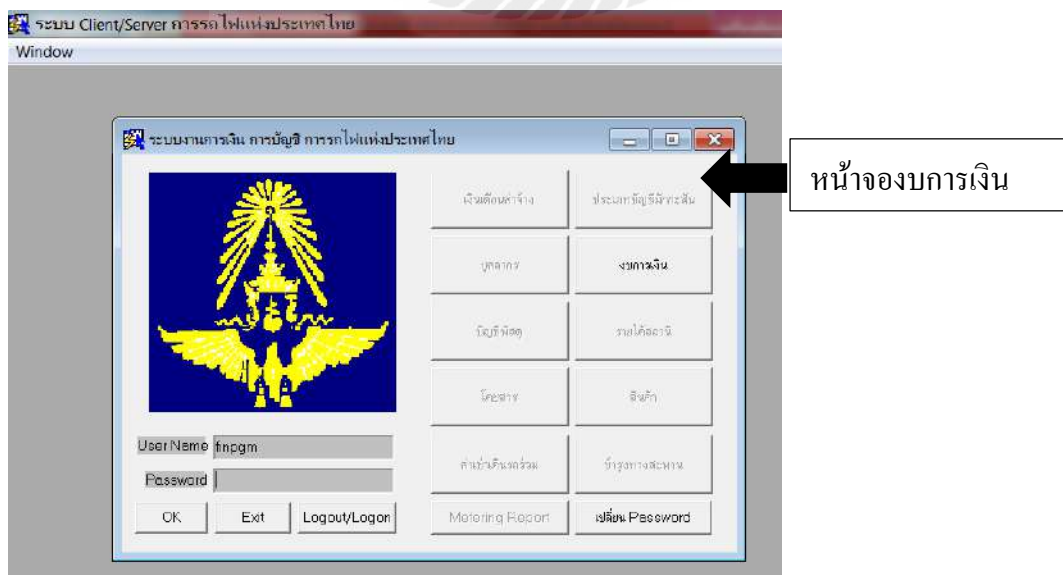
ระบบ Client/Server การรถไฟแห่งประเทศไทย
Window

ระบบงานการเงิน การบัญชี การรถไฟแห่งประเทศไทย

เงินเดือนค่าจ้าง
ประมาณบัญชีล่วงหน้า
บุคลากร
งบการเงิน
บัญชีพัสดุ
รายได้สถานี
โดยสาร
สินค้า
ค่าเช่าเดินรถร่วม
บำรุงทางสะพาน

User Name fnpgm
Password

OK
Exit
Logout/Logon
Motoring Report
เปลี่ยน Password

หน้าจองบการเงิน